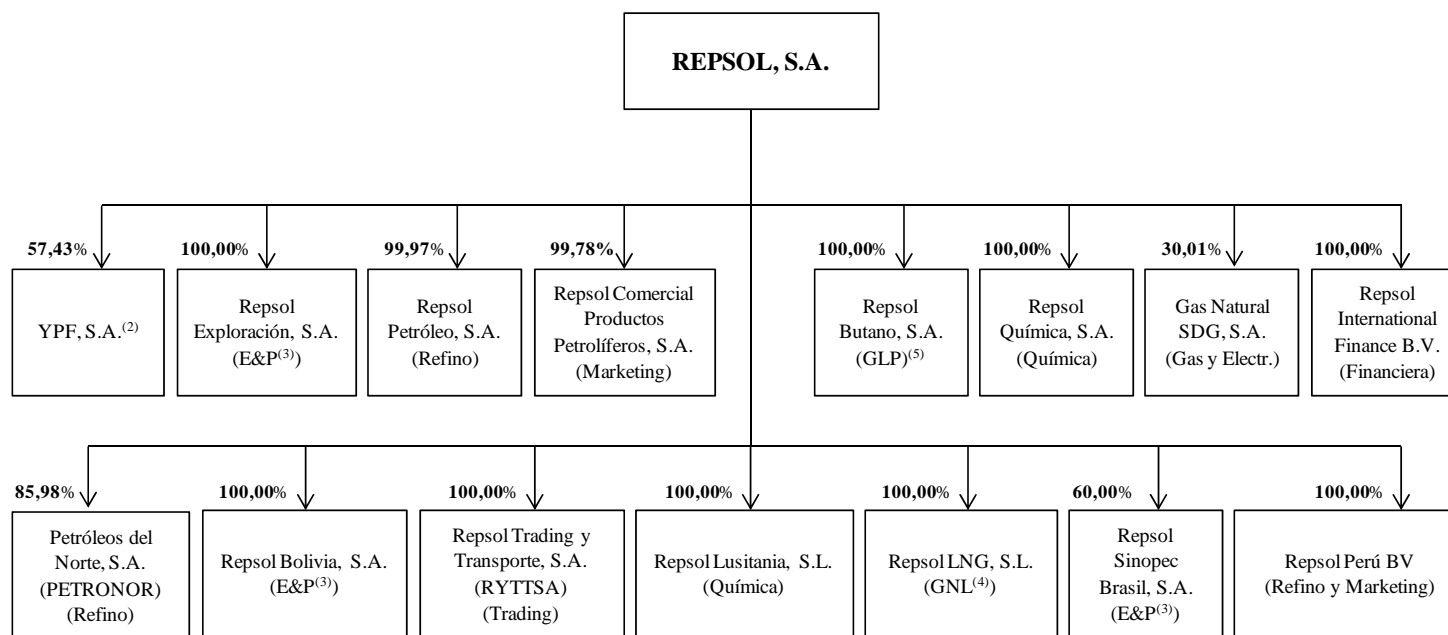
REPSOL, S.A.

57,43%
YPF, S.A.$^{(2)}$

100,00%
Repsol Exploración, S.A. (E&P$^{(3)}$)

99,97%
Repsol Petróleo, S.A. (Refino)

99,78%
Repsol Comercial Productos Petrolíferos, S.A. (Marketing)

100,00%
Repsol Butano, S.A. (GLP)$^{(5)}$

100,00%
Repsol Química, S.A. (Química)

30,01%
Gas Natural SDG, S.A. (Gas y Electr.)

100,00%
Repsol International Finance B.V. (Financiera)

85,98%
Petróleos del Norte, S.A. (PETRONOR) (Refino)

100,00%
Repsol Bolivia, S.A. (E&P$^{(3)}$)

100,00%
Repsol Trading y Transporte, S.A. (RYTTSA) (Trading)

100,00%
Repsol Lusitania, S.L. (Química)

100,00%
Repsol LNG, S.L. (GNL$^{(4)}$)

60,00%
Repsol Sinopec Brasil, S.A. (E&P$^{(3)}$)

100,00%
Repsol Perú BV (Refino y Marketing)